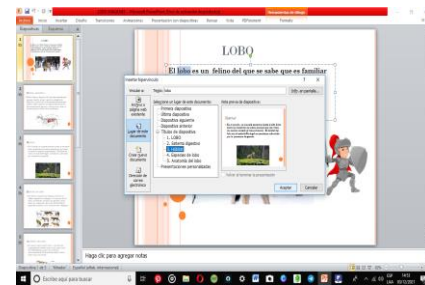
LOBO

El lobo es un felino del que se sabe que es familiar

Insertar hipervínculo

Texto: lobo

Información en pantalla...

Vincular a:

Archivo o página web existente

Lugar de este documento

Crear nuevo documento

Dirección de correo electrónico

Seleccione un lugar de este documento:

Primera diapositiva
Última diapositiva
Diapositiva siguiente
Diapositiva anterior
Títulos de diapositiva
1. LOBO
2. Sistema digestivo
3. Diapositiva 3
4. Hábitat
5. Especies de lobo
6. Anatomía del lobo
Presentaciones personalizadas

Vista previa de diapositiva:

Mostrar y regresar

Aceptar

Cancelar

Hagá clic para agregar notas

Escribe aquí para buscar